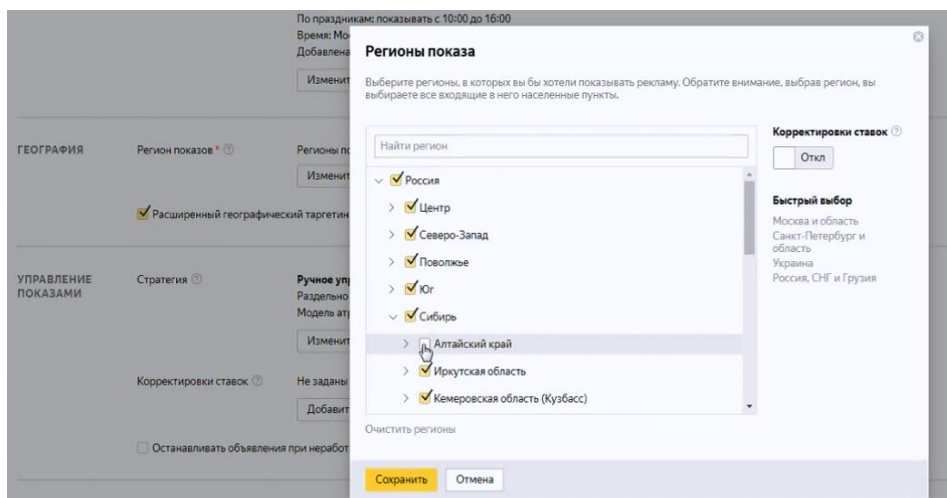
По праздникам: показывать с 10:00 до 16:00
Время: Мо
Добавлена
Изменит

ГЕОГРАФИЯ
Регион показов *
Регионы п
Изменит
Расширенный географический таргетин

УПРАВЛЕНИЕ ПОКАЗАМИ
Стратегия
Ручное упр
Раздельно
Модель атр
Изменит
Корректировки ставок
Не заданы
Добавит
Останавливать объявления при неработ

Регионы показа

Выберите регионы, в которых вы бы хотели показывать рекламу. Обратите внимание, выбрав регион, вы выбираете все входящие в него населенные пункты.

Найти регион

Россия
Центр
Северо-Запад
Поволжье
Юг
Сибирь
Алтайский край
Иркутская область
Кемеровская область (Кузбасс)

Очистить регионы

Корректировки ставок
Откл

Быстрый выбор
Москва и область
Санкт-Петербург и область
Украина
Россия, СНГ и Грузия

Сохранить
Отмена